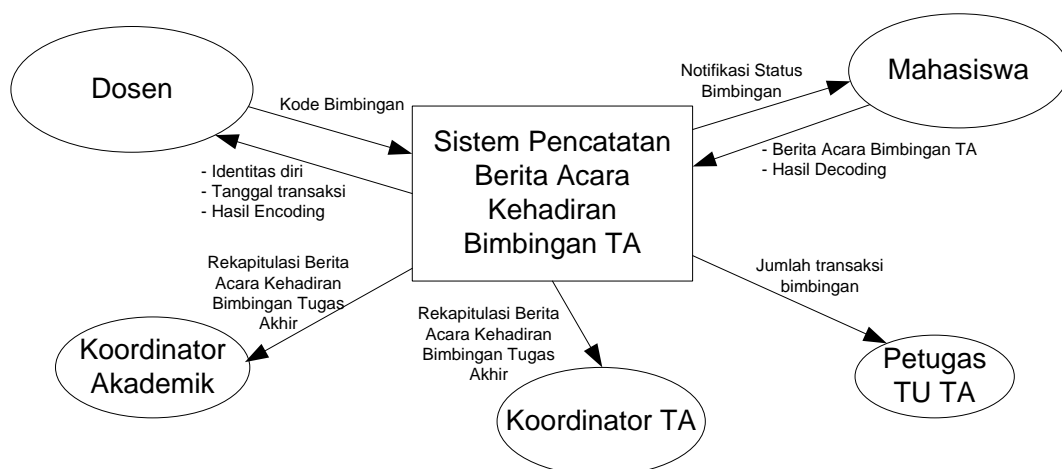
Dosen

Kode Bimbingan

- Identitas diri
- Tanggal transaksi
- Hasil Encoding

Sistem Pencatatan Berita Acara Kehadiran Bimbingan TA

Notifikasi Status Bimbingan

Mahasiswa

- Berita Acara Bimbingan TA
- Hasil Decoding

Rekapitulasi Berita Acara Kehadiran Bimbingan Tugas Akhir

Koordinator Akademik

Rekapitulasi Berita Acara Kehadiran Bimbingan Tugas Akhir

Koordinator TA

Jumlah transaksi bimbingan

Petugas TU TA